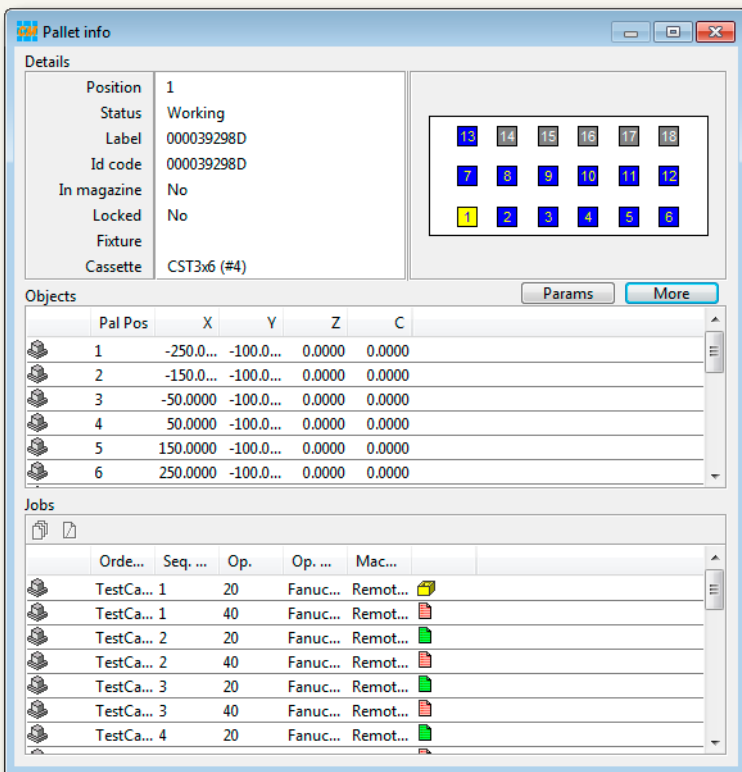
Pallet info

Details

| | |
|---|---|
| Position | 1 |
| Status | Working |
| Label | 000039298D |
| Id code | 000039298D |
| In magazine | No |
| Locked | No |
| Fixture | |
| Cassette | CST3x6 (#4) |

13 14 15 16 17 18
7 8 9 10 11 12
1 2 3 4 5 6

Objects

Params More

| Pal Pos | X | Y | Z | C |
|---|---|---|---|---|
| 1 | -250.0... | -100.0... | 0.0000 | 0.0000 |
| 2 | -150.0... | -100.0... | 0.0000 | 0.0000 |
| 3 | -50.0000 | -100.0... | 0.0000 | 0.0000 |
| 4 | 50.0000 | -100.0... | 0.0000 | 0.0000 |
| 5 | 150.0000 | -100.0... | 0.0000 | 0.0000 |
| 6 | 250.0000 | -100.0... | 0.0000 | 0.0000 |

Jobs

| Orde... | Seq. ... | Op. | Op. ... | Mac... |
|---|---|---|---|---|
| TestCa... | 1 | 20 | Fanuc... | Remot... |
| TestCa... | 1 | 40 | Fanuc... | Remot... |
| TestCa... | 2 | 20 | Fanuc... | Remot... |
| TestCa... | 2 | 40 | Fanuc... | Remot... |
| TestCa... | 3 | 20 | Fanuc... | Remot... |
| TestCa... | 3 | 40 | Fanuc... | Remot... |
| TestCa... | 4 | 20 | Fanuc... | Remot... |